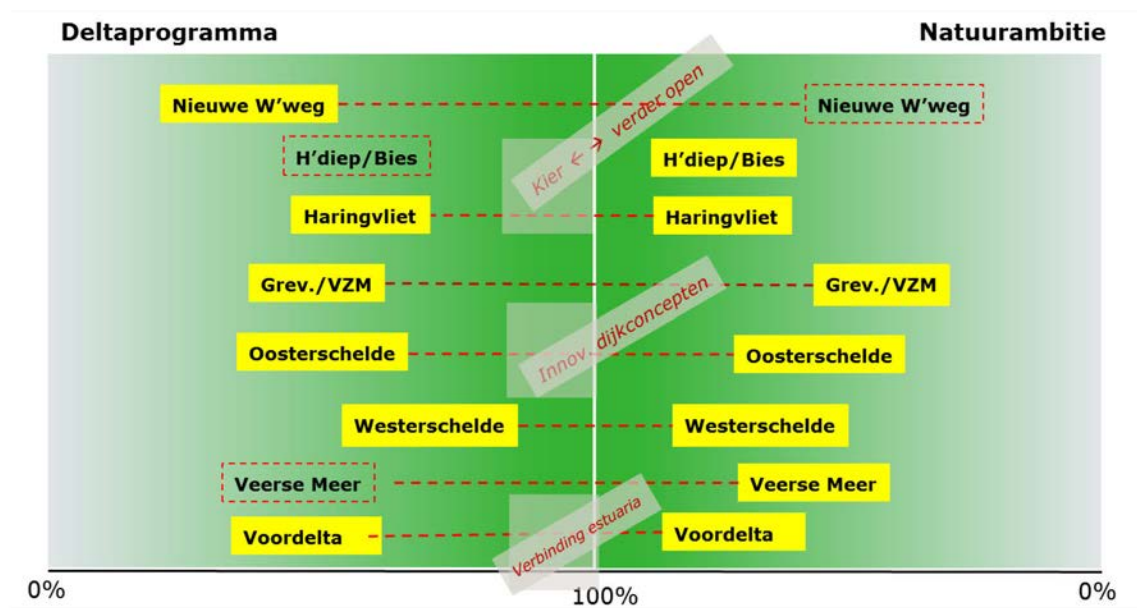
Deltaprogramma

Natuurambitie

Nieuwe W'weg

Nieuwe W'weg

Kier ←→ verder open

H'diep/Bies

H'diep/Bies

Haringvliet

Haringvliet

Grev./VZM

Grev./VZM

Innov. dijkconcepten

Oosterschelde

Oosterschelde

Westerschelde

Westerschelde

Veerse Meer

Veerse Meer

Voordelta

Verbinding estuaria

Voordelta

0%

100%

0%